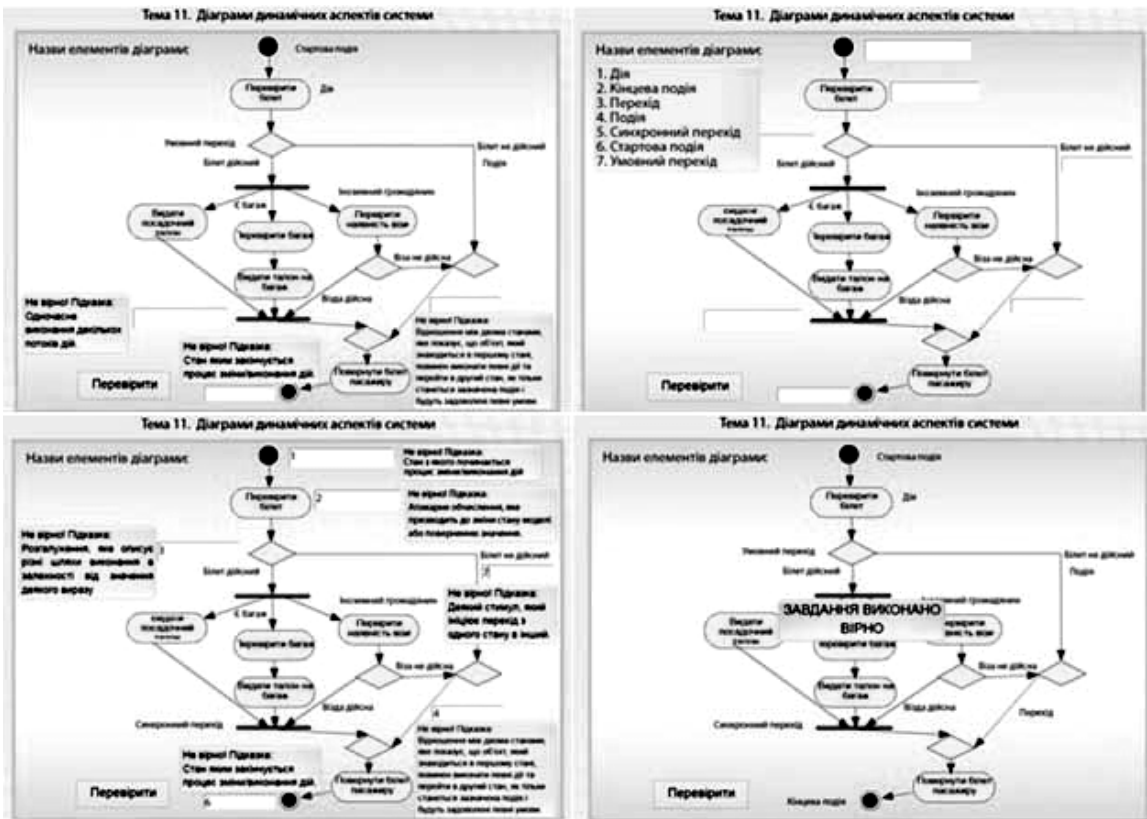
Тема 11. Діаграми динамічних аспектів системи

Назви елементів діаграми:

Стартова подія

Перевірити білет

Дія

Умовний перехід

Білет дійсний

Білет не дійсний

Подія

Інсинний проводження

Є багаж

Видати посадочний талон

Перевірити багаж

Перевірити наявність візи

Віза не дійсна

Видати талон на багаж

Віза дійсна

Не вірно! Підказка: Одночасне виконання декількох потоків дій.

Не вірно! Підказка: Відношення між двома станами, яке показує, що об'єкт, який знаходиться в першому стані, повинен виконати певні дії та перейти в другий стан, як тільки станеться зазначена подія і будуть задоволені певні умови

Не вірно! Підказка: Стан яким закінчується процес зміни/виконання дій.

Повернути білет пасажиру

Перевірити

Тема 11. Діаграми динамічних аспектів системи

Назви елементів діаграми:

1. Дія
2. Кінцева подія
3. Перехід
4. Подія
5. Синхронний перехід
6. Стартова подія
7. Умовний перехід

Перевірити білет

Білет дійсний

Білет не дійсний

Інсинний проводження

Є багаж

Видати посадочний талон

Перевірити багаж

Перевірити наявність візи

Віза не дійсна

Видати талон на багаж

Віза дійсна

Повернути білет пасажиру

Перевірити

Тема 11. Діаграми динамічних аспектів системи

Назви елементів діаграми:

1

Не вірно! Підказка: Стан з якого починається процес зміни/виконання дій.

Перевірити білет

2

Не вірно! Підказка: Атомарне обчислення, яке призводить до зміни стану моделі або повернення значення.

Не вірно! Підказка: Розгалуження, яке описує різні шляхи виконання в залежності від значення деякого виразу

Білет дійсний

Білет не дійсний

Не вірно! Підказка: Деякий стимул, який зміює перехід з одного стану в інший.

Інсинний проводження

Є багаж

Видати посадочний талон

Перевірити багаж

Перевірити наявність візи

Віза не дійсна

Видати талон на багаж

Віза дійсна

Синхронний перехід

Не вірно! Підказка: Відношення між двома станами, яке показує, що об'єкт, який знаходиться в першому стані, повинен виконати певні дії та перейти в другий стан, як тільки станеться зазначена подія і будуть задоволені певні умови

Не вірно! Підказка: Стан яким закінчується процес зміни/виконання дій.

Повернути білет пасажиру

6

Перевірити

Тема 11. Діаграми динамічних аспектів системи

Назви елементів діаграми:

Стартова подія

Перевірити білет

Дія

Умовний перехід

Білет дійсний

Білет не дійсний

Подія

ЗАВДАННЯ ВИКОНАНО ВІРНО

Видати посадочний талон

Перевірити багаж

Віза не дійсна

Видати талон на багаж

Віза дійсна

Синхронний перехід

Перехід

Повернути білет пасажиру

Кінцева подія

Перевірити